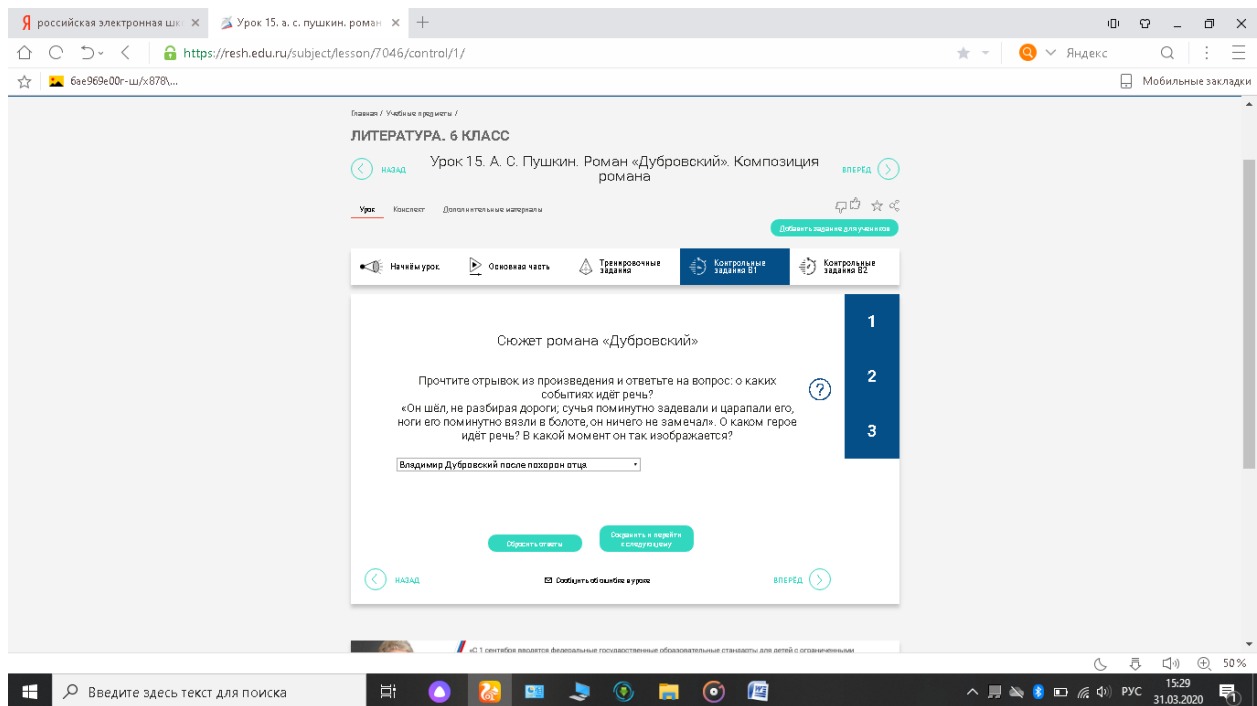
Я российская электронная шк ×
Урок 15. а. с. пушкин. роман ×
https://resh.edu.ru/subject/lesson/7046/control/1/
Яндекс
6ae969e00r-ш/x878\...
Мобильные закладки

Главная / Учебные предметы /

ЛИТЕРАТУРА. 6 КЛАСС

НАЗАД
Урок 15. А. С. Пушкин. Роман «Дубровский». Композиция романа
ВПЕРЁД

Урок Конспект Дополнительные материалы

Добавить задание для учеников

Начнём урок
Основная часть
Тренировочные задания
Контрольные задания В1
Контрольные задания В2

Сюжет романа «Дубровский»

Прочтите отрывок из произведения и ответьте на вопрос: о каких событиях идёт речь?
«Он шёл, не разбирая дороги; сучья поминутно задевали и царапали его, ноги его поминутно вязли в болоте, он ничего не замечал». О каком герое идёт речь? В какой момент он так изображается?

Владимир Дубровский после похорон отца

1
2
3

Сбросить ответы
Сохранить и перейти к следующему

НАЗАД
Сообщить об ошибке в уроке
ВПЕРЁД

«С 1 сентября вводятся федеральные государственные образовательные стандарты для детей с ограниченными

50%
Введите здесь текст для поиска
РУС
15:29
31.03.2020